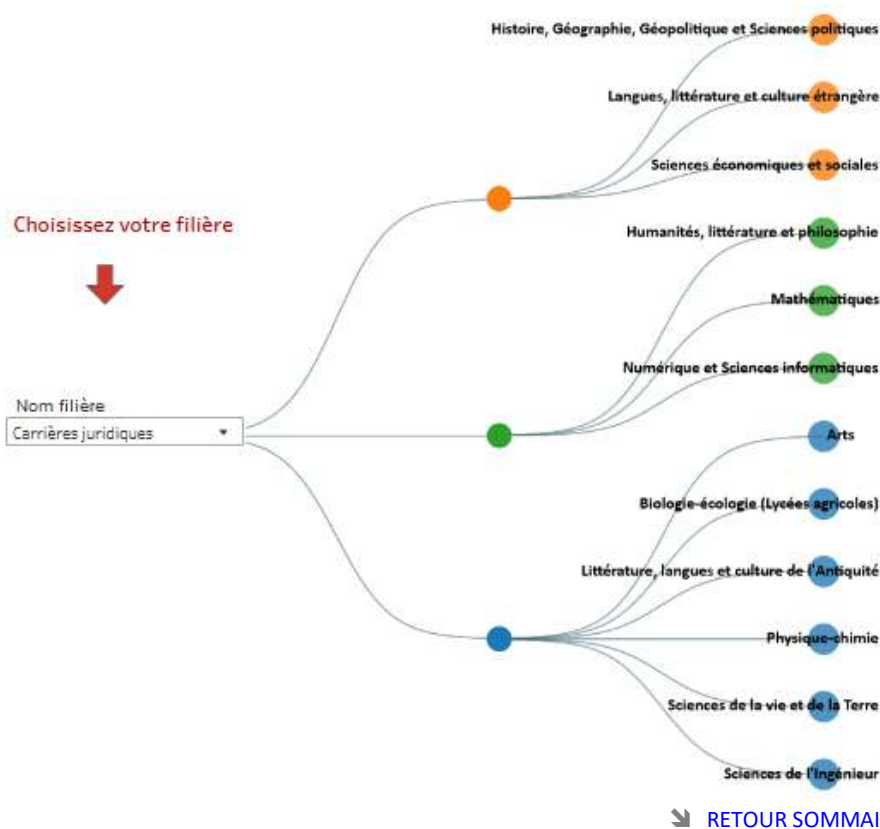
Choisissez votre filière

Nom filière
Carrières juridiques

Histoire, Géographie, Géopolitique et Sciences politiques
Langues, littérature et culture étrangère
Sciences économiques et sociales
Humanités, littérature et philosophie
Mathématiques
Numérique et Sciences informatiques
Arts
Biologie-écologie (Lycées agricoles)
Littérature, langues et culture de l'Antiquité
Physique-chimie
Sciences de la vie et de la Terre
Sciences de l'Ingénieur

RETOUR SOMMAI